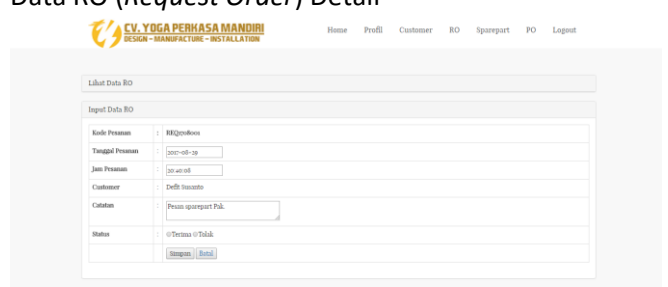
Data RO (Request Order) Detail

CV. YOGA PERKASA MANDIRI
DESIGN – MANUFACTURE – INSTALLATION

Home Profil Customer RO Sparepart PO Logout

Lihat Data RO

Input Data RO

| | | |
|---|---|---|
| Kode Pesanan | : | REQ1708001 |
| Tanggal Pesanan | : | 2017-08-29 |
| Jam Pesanan | : | 20:40:06 |
| Customer | : | Defit Susanto |
| Catatan | : | Pesan sparepart Pak. |
| Status | : | Terima Tolak |
| | | Simpan Batal |